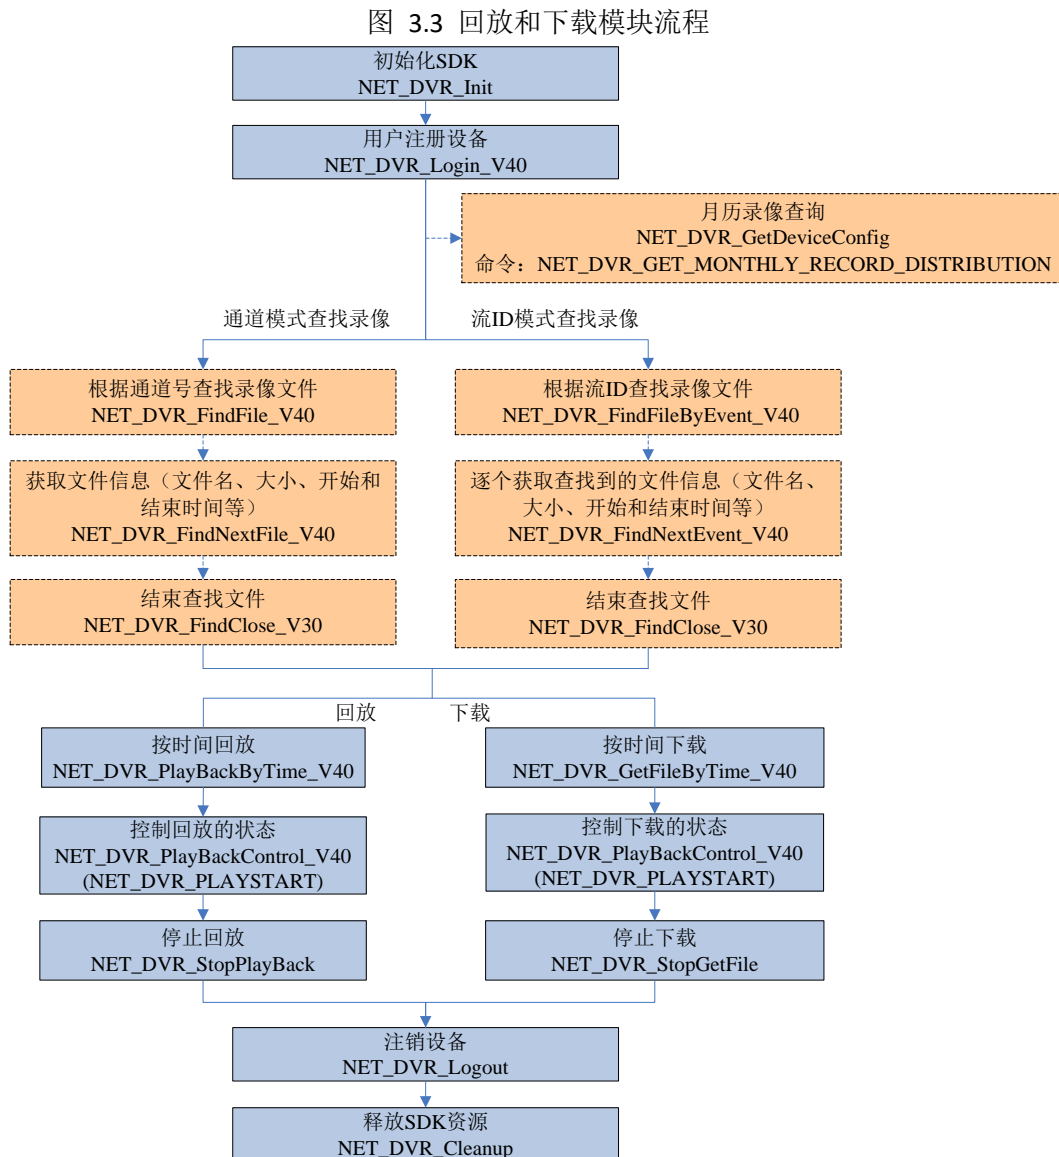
图 3.3 回放和下载模块流程

初始化SDK
NET_DVR_Init

用户注册设备
NET_DVR_Login_V40

月历录像查询
NET_DVR_GetDeviceConfig
命令：NET_DVR_GET_MONTHLY_RECORD_DISTRIBUTION

通道模式查找录像

流ID模式查找录像

根据通道号查找录像文件
NET_DVR_FindFile_V40

获取文件信息（文件名、大小、开始和结束时间等）
NET_DVR_FindNextFile_V40

结束查找文件
NET_DVR_FindClose_V30

根据流ID查找录像文件
NET_DVR_FindFileByEvent_V40

逐个获取查找到的文件信息（文件名、大小、开始和结束时间等）
NET_DVR_FindNextEvent_V40

结束查找文件
NET_DVR_FindClose_V30

回放

下载

按时间回放
NET_DVR_PlayBackByTime_V40

控制回放的状态
NET_DVR_PlayBackControl_V40
(NET_DVR_PLAYSTART)

停止回放
NET_DVR_StopPlayBack

按时间下载
NET_DVR_GetFileByTime_V40

控制下载的状态
NET_DVR_PlayBackControl_V40
(NET_DVR_PLAYSTART)

停止下载
NET_DVR_StopGetFile

注销设备
NET_DVR_Logout

释放SDK资源
NET_DVR_Cleanup